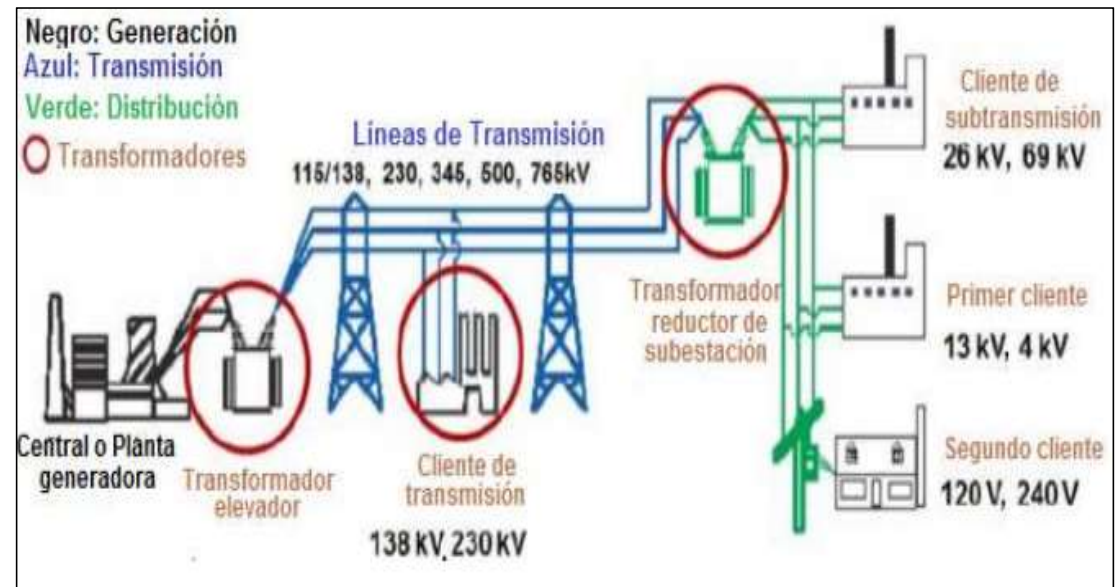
Negro: Generación
Azul: Transmisión
Verde: Distribución
Transformadores

Líneas de Transmisión
115/138, 230, 345, 500, 765kV

Cliente de subtransmisión
26 kV, 69 kV

Transformador reductor de subestación

Primer cliente
13 kV, 4 kV

Central o Planta generadora

Transformador elevador

Cliente de transmisión
138 kV, 230 kV

Segundo cliente
120 V, 240 V